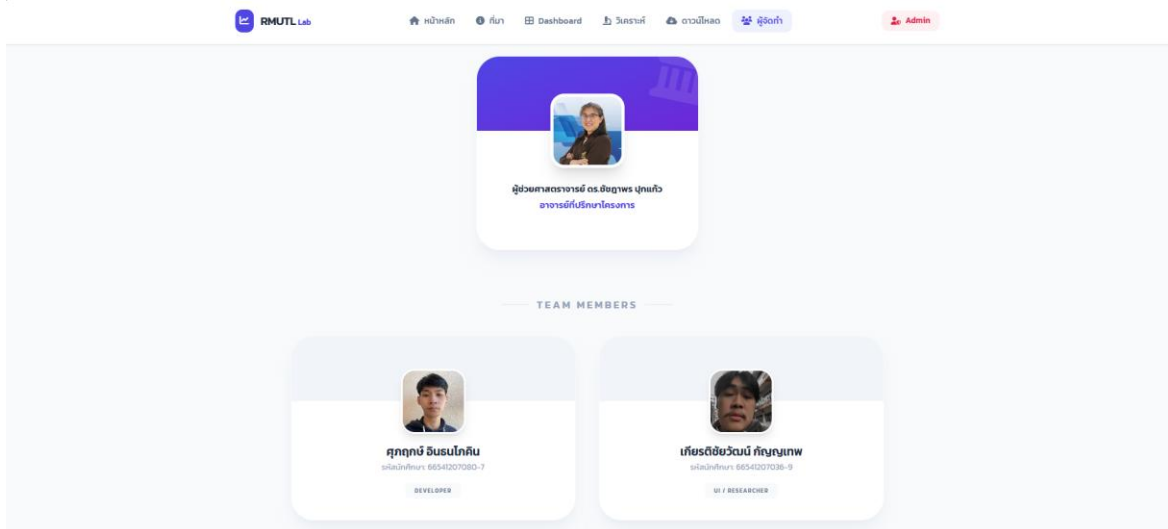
RMUTL Lab

หน้าหลัก ที่มา Dashboard วิเคราะห์ ดาวน์โหลด ผู้จัดทำ

Admin

ผู้ช่วยศาสตราจารย์ ดร.ชัชฎาพร ปุกแก้ว
อาจารย์ที่ปรึกษาโครงการ

TEAM MEMBERS

ศุภฤกษ์ อินธนโกศล
รหัสนักศึกษา: 66541207080-7
DEVELOPER

เกียรติชัยวัฒน์ กัญญเทพ
รหัสนักศึกษา: 66541207036-9
UI / RESEARCHER